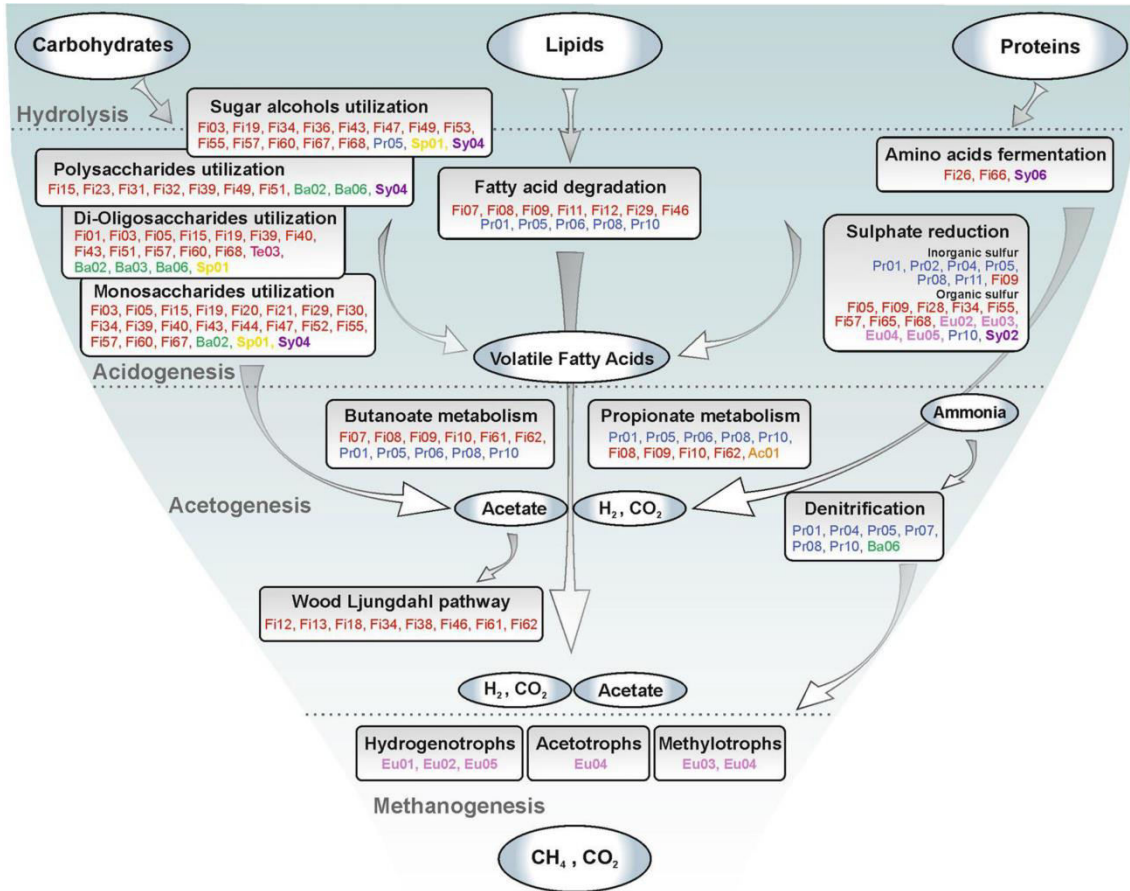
Carbohydrates

Lipids

Proteins

Hydrolysis

Sugar alcohols utilization
Fi03, Fi19, Fi34, Fi36, Fi43, Fi47, Fi49, Fi53, Fi55, Fi57, Fi60, Fi67, Fi68, Pr05, Sp01, Sy04

Polysaccharides utilization
Fi15, Fi23, Fi31, Fi32, Fi39, Fi49, Fi51, Ba02, Ba06, Sy04

Di-Oligosaccharides utilization
Fi01, Fi03, Fi05, Fi15, Fi19, Fi39, Fi40, Fi43, Fi51, Fi57, Fi60, Fi68, Te03, Ba02, Ba03, Ba06, Sp01

Monosaccharides utilization
Fi03, Fi05, Fi15, Fi19, Fi20, Fi21, Fi29, Fi30, Fi34, Fi39, Fi40, Fi43, Fi44, Fi47, Fi52, Fi55, Fi57, Fi60, Fi67, Ba02, Sp01, Sy04

Fatty acid degradation
Fi07, Fi08, Fi09, Fi11, Fi12, Fi29, Fi46
Pr01, Pr05, Pr06, Pr08, Pr10

Amino acids fermentation
Fi26, Fi66, Sy06

Sulphate reduction
Inorganic sulfur
Pr01, Pr02, Pr04, Pr05, Pr08, Pr11, Fi09
Organic sulfur
Fi05, Fi09, Fi28, Fi34, Fi55, Fi57, Fi65, Fi68, Eu02, Eu03, Eu04, Eu05, Pr10, Sy02

Volatile Fatty Acids

Acidogenesis

Butanoate metabolism
Fi07, Fi08, Fi09, Fi10, Fi61, Fi62, Pr01, Pr05, Pr06, Pr08, Pr10

Propionate metabolism
Pr01, Pr05, Pr06, Pr08, Pr10, Fi08, Fi09, Fi10, Fi62, Ac01

Ammonia

Acetogenesis

Acetate

$H_2$ , $CO_2$

Denitrification
Pr01, Pr04, Pr05, Pr07, Pr08, Pr10, Ba06

Wood Ljungdahl pathway
Fi12, Fi13, Fi18, Fi34, Fi38, Fi46, Fi61, Fi62

$H_2$ , $CO_2$

Acetate

Hydrogenotrophs
Eu01, Eu02, Eu05

Acetotrophs
Eu04

Methylotrophs
Eu03, Eu04

Methanogenesis

$CH_4$ , $CO_2$